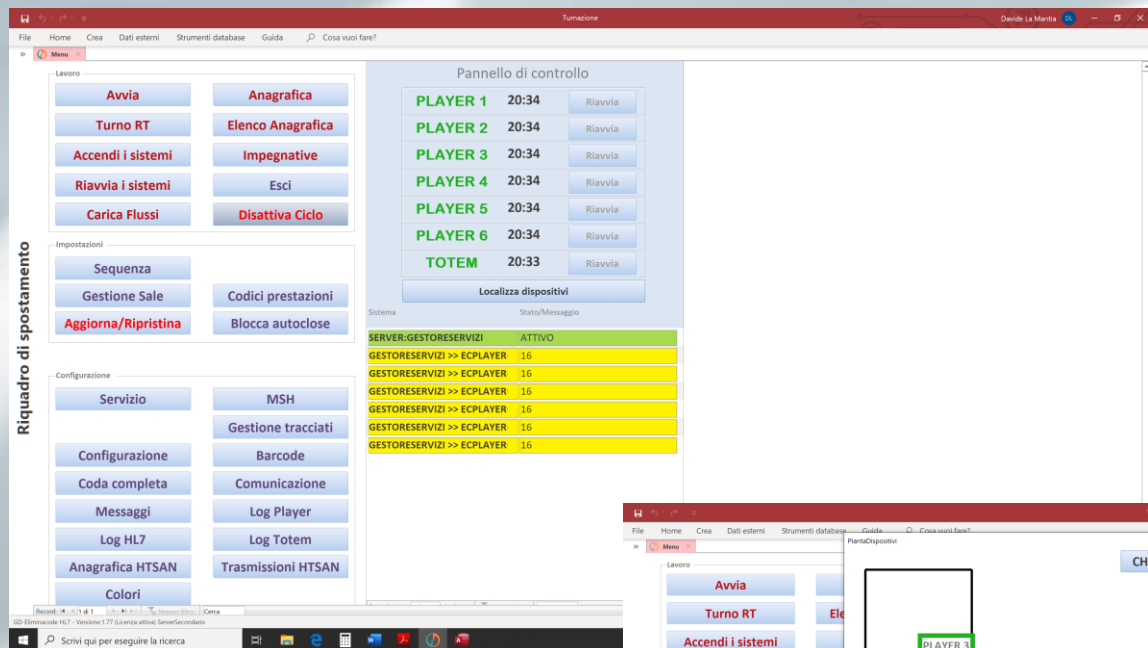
Turnazione
Davide La Mantia DL
File Home Crea Dati esterni Strumenti database Guida Cosa vuoi fare?
Menu
Riquadro di spostamento
Lavoro
Avvia
Anagrafica
Turno RT
Elenco Anagrafica
Accendi i sistemi
Impegnative
Riavvia i sistemi
Esci
Carica Flussi
Disattiva Ciclo
Impostazioni
Sequenza
Gestione Sale
Codici prestazioni
Aggiorna/Ripristina
Blocca autoclose
Configurazione
Servizio
MSH
Gestione tracciati
Configurazione
Barcode
Coda completa
Comunicazione
Messaggi
Log Player
Log HL7
Log Totem
Anagrafica HTSAN
Trasmissioni HTSAN
Colori
Pannello di controllo
PLAYER 1 20:34 Riavvia
PLAYER 2 20:34 Riavvia
PLAYER 3 20:34 Riavvia
PLAYER 4 20:34 Riavvia
PLAYER 5 20:34 Riavvia
PLAYER 6 20:34 Riavvia
TOTEM 20:33 Riavvia
Localizza dispositivi

| Sistema | Stato/Messaggio |
|---|---|
| SERVER:GESTORESERVIZI | ATTIVO |
| GESTORESERVIZI >> ECPLAYER | 16 |
| GESTORESERVIZI >> ECPLAYER | 16 |
| GESTORESERVIZI >> ECPLAYER | 16 |
| GESTORESERVIZI >> ECPLAYER | 16 |
| GESTORESERVIZI >> ECPLAYER | 16 |
| GESTORESERVIZI >> ECPLAYER | 16 |

Record: 1 di 1 Nessun filtro Cerca
GD-Eliminacode HL7 - Versione:1.77 (Licenza attiva) ServerSecondario
Scrivi qui per eseguire la ricerca
File Home Crea Dati esterni Strumenti database Guida Cosa vuoi fare?
Menu
PiantaDispositivi
Lavoro
Avvia
Turno RT
Ele
Accendi i sistemi
CH
PLAYER 3